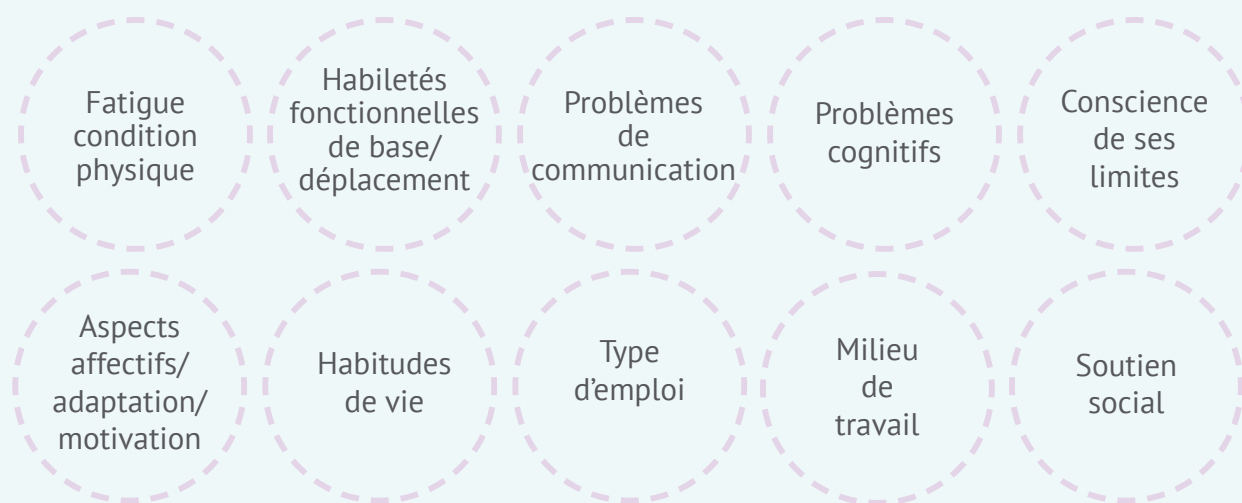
Fatigue condition physique

Habiletés fonctionnelles de base/ déplacement

Problèmes de communication

Problèmes cognitifs

Conscience de ses limites

Aspects affectifs/ adaptation/ motivation

Habitudes de vie

Type d’emploi

Milieu de travail

Soutien social